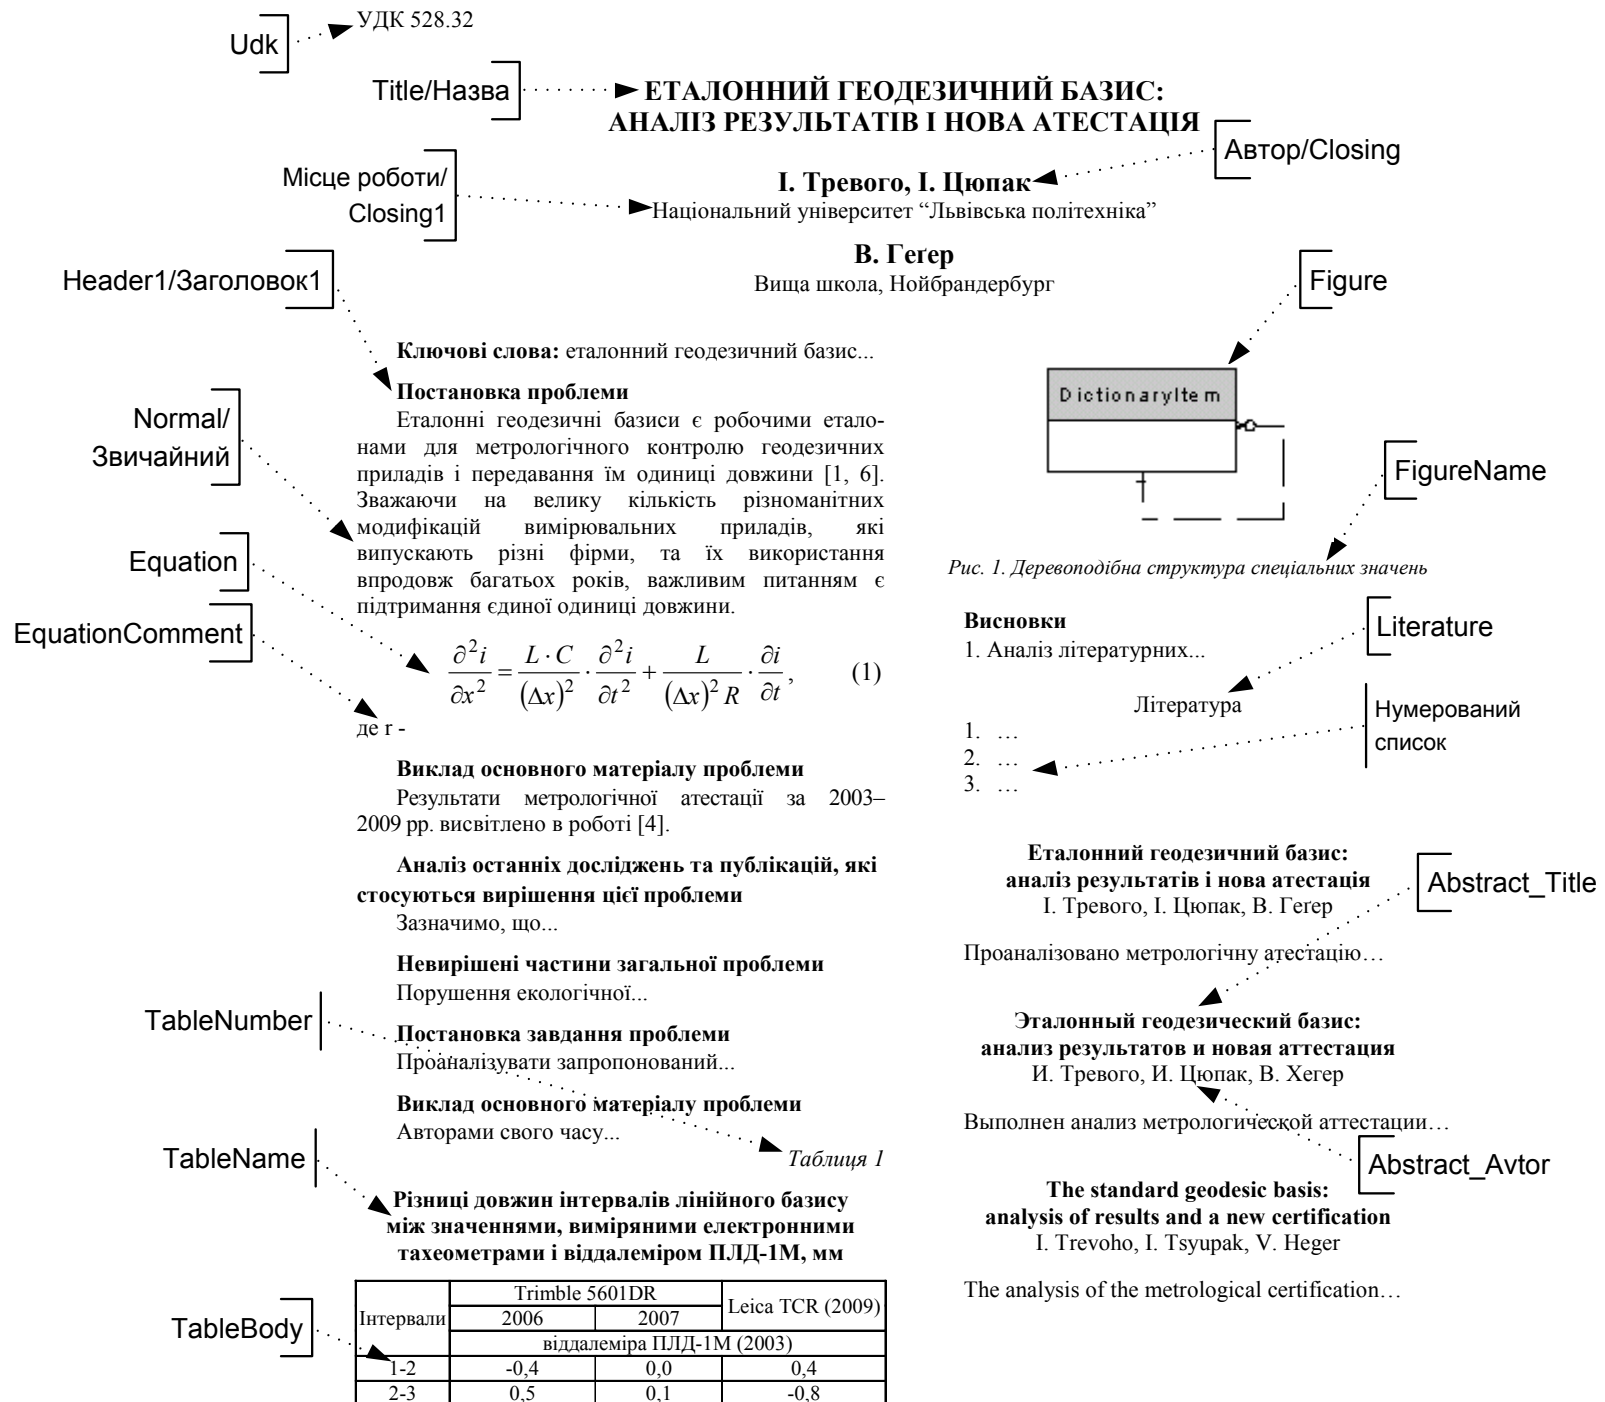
Udk

УДК 528.32

Title/Назва

ЕТАЛОННИЙ ГЕОДЕЗИЧНИЙ БАЗИС: АНАЛІЗ РЕЗУЛЬТАТІВ І НОВА АТЕСТАЦІЯ

Автор/Closing

Місце роботи/ Closing1

І. Тревого, І. Цюпак
Національний університет “Львівська політехніка”

В. Гегер
Вища школа, Нойбрандербург

Header1/Заголовок1

Figure

Ключові слова: еталонний геодезичний базис...

Постановка проблеми

Normal/ Звичайний

Еталонні геодезичні базиси є робочими еталонами для метрологічного контролю геодезичних приладів і передавання їм одиниці довжини [1, 6]. Зважаючи на велику кількість різноманітних модифікацій вимірювальних приладів, які випускають різні фірми, та їх використання впродовж багатьох років, важливим питанням є підтримання єдиної одиниці довжини.

DictionaryItem

FigureName

Equation

Рис. 1. Деревоподібна структура спеціальних значень

EquationComment

$\frac{\partial^2 i}{\partial x^2} = \frac{L \cdot C}{(\Delta x)^2} \cdot \frac{\partial^2 i}{\partial t^2} + \frac{L}{(\Delta x)^2 R} \cdot \frac{\partial i}{\partial t}$, (1)

де r -

Висновки
1. Аналіз літературних...

Literature

Література

Нумерований список

1. …
2. …
3. …

Виклад основного матеріалу проблеми
Результати метрологічної атестації за 2003–2009 рр. висвітлено в роботі [4].

Аналіз останніх досліджень та публікацій, які стосуються вирішення цієї проблеми
Зазначимо, що...

Невирішені частини загальної проблеми
Порушення екологічної...

TableNumber

Постановка завдання проблеми
Проаналізувати запропонований...

Виклад основного матеріалу проблеми
Авторами свого часу...

TableName

Таблиця 1

Різниці довжин інтервалів лінійного базису між значеннями, виміряними електронними тахеометрами і віддалеміром ПЛД-1М, мм

TableBody

| Інтервали | Trimble 5601DR | | Leica TCR (2009) |
|---|---|---|---|
| | 2006 | 2007 | |
| | віддалеміра ПЛД-1М (2003) | | |
| 1-2 | -0,4 | 0,0 | 0,4 |
| 2-3 | 0,5 | 0,1 | -0,8 |

Еталонний геодезичний базис: аналіз результатів і нова атестація
І. Тревого, І. Цюпак, В. Гегер

Abstract_Title

Проаналізовано метрологічну атестацію…

Эталонный геодезический базис: анализ результатов и новая аттестация
И. Тревого, И. Цюпак, В. Хегер

Выполнен анализ метрологической аттестации…

Abstract_Avtor

The standard geodesic basis: analysis of results and a new certification
I. Trevoho, I. Tsyupak, V. Heger

The analysis of the metrological certification…